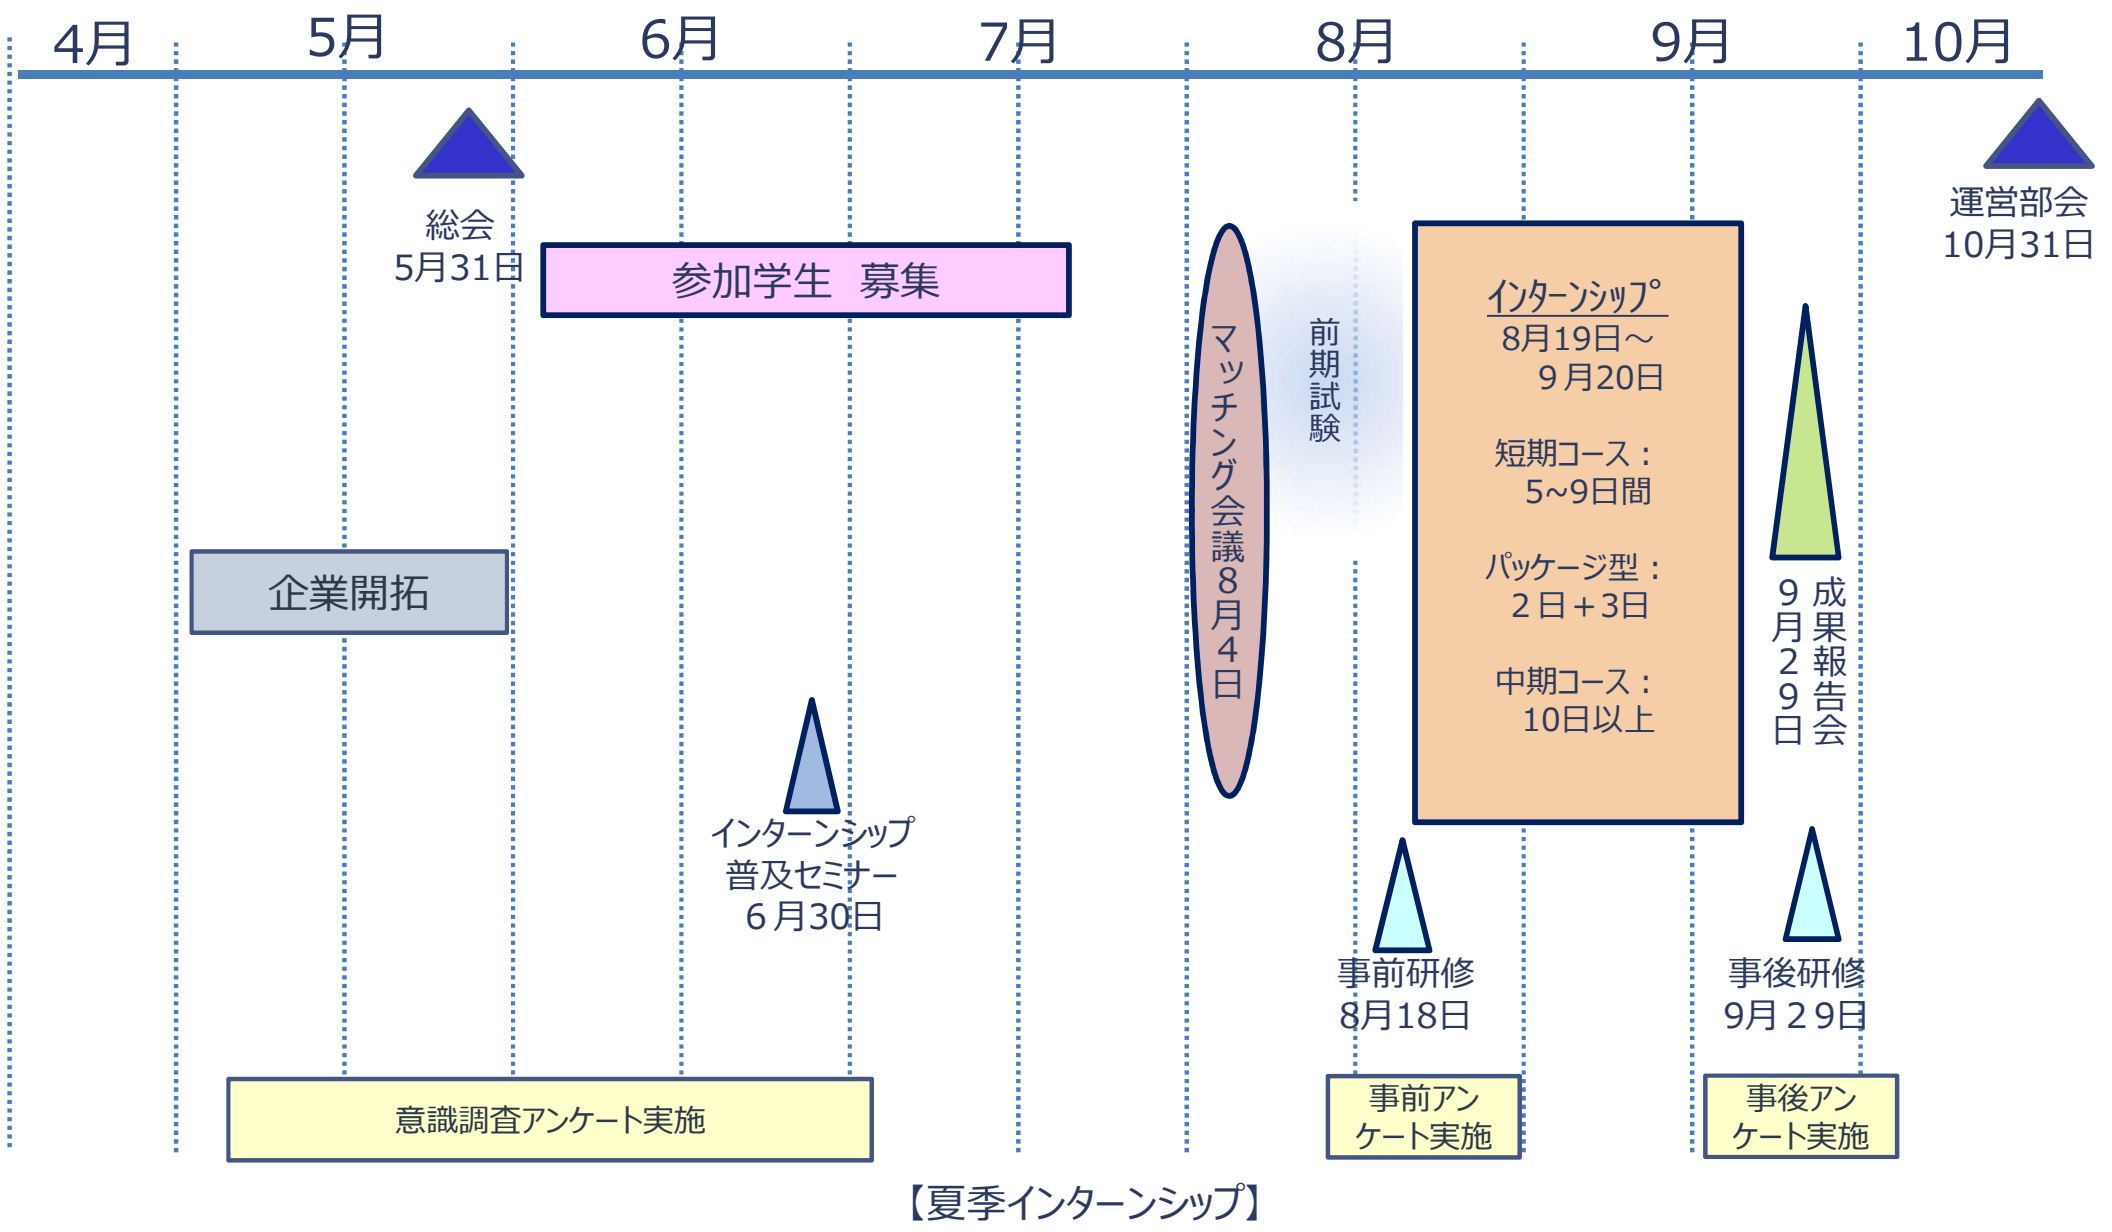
4月 5月 6月 7月 8月 9月 10月

総会
5月31日

参加学生　募集

マッチング会議8月4日

前期試験

インターンシップ
8月19日～
９月20日

短期コース：
5~9日間

パッケージ型：
２日＋3日

中期コース：
10日以上

運営部会
10月31日

成果報告会
9月29日

企業開拓

インターンシップ
普及セミナー
６月30日

事前研修
8月18日

事後研修
9月２9日

意識調査アンケート実施

事前アンケート実施

事後アンケート実施

【夏季インターンシップ】